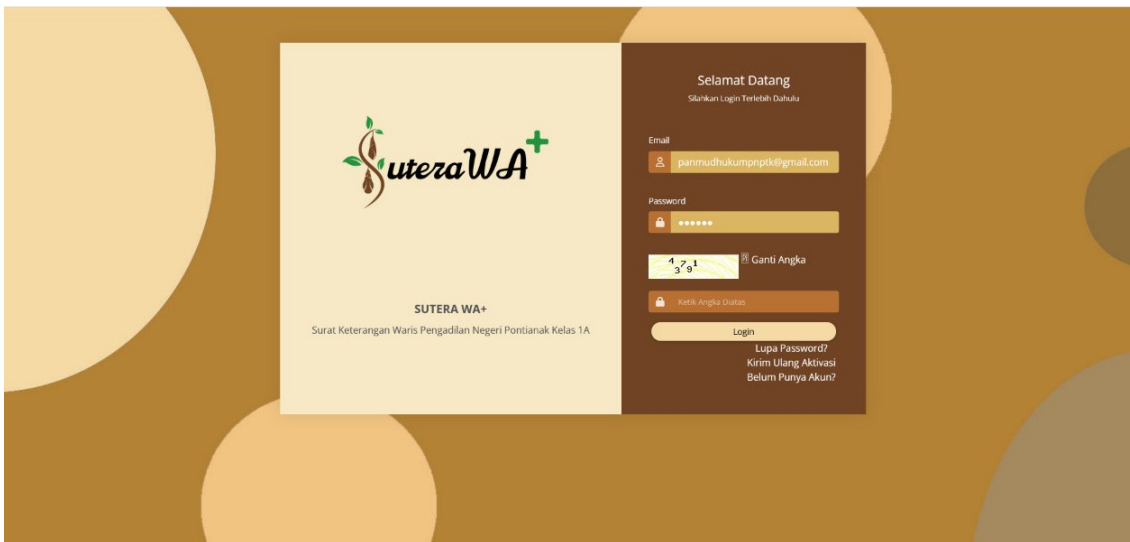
SuteraWA+

SUTERA WA+

Surat Keterangan Waris Pengadilan Negeri Pontianak Kelas 1A

Selamat Datang

Silahkan Login Terlebih Dahulu

Email

panmudhukumpnptk@gmail.com

Password

••••••

4 3 7 9 1

Ganti Angka

Ketik Angka Diatas

Login

Lupa Password?

Kirim Ulang Aktivasi

Belum Punya Akun?